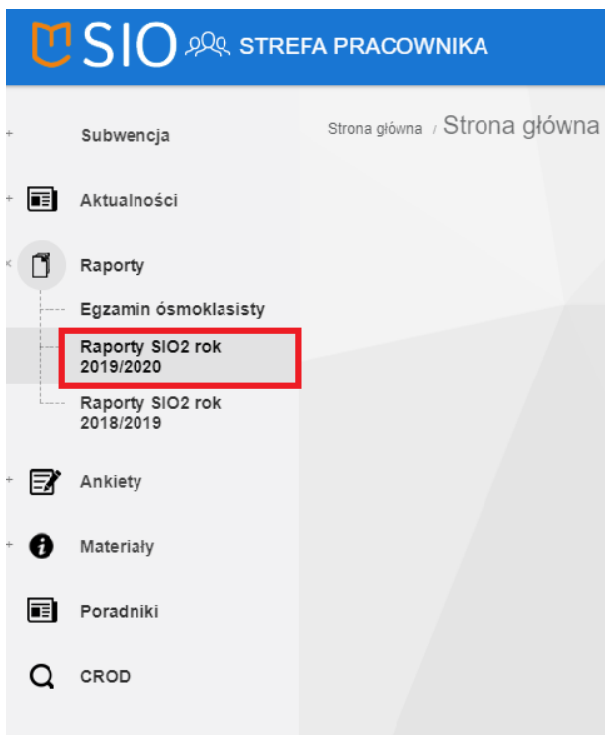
SIO STREFA PRACOWNIKA

Subwencja

Aktualności

Raporty

Egzamin ósmoklasisty

Raporty SIO2 rok 2019/2020

Raporty SIO2 rok 2018/2019

Ankiety

Materiały

Poradniki

CROD

Strona główna / Strona główna